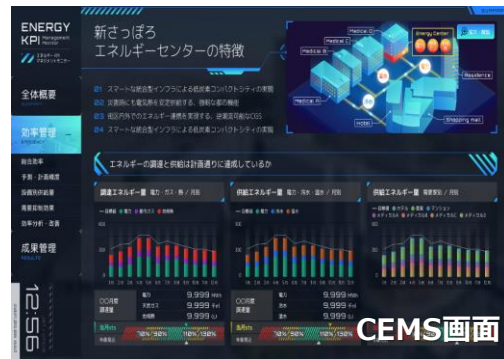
ENERGY KPI

新さっぽろ
エネルギーセンターの特徴

01 スマートな統合型インフラによる低炭素コンパクトシティの実現
02 災害時にも電気熱を安定供給する、強靭な都市機能
03 地区内外でのエネルギー連携を実現する、逆潮流可能なCGS
04 スマートな統合型インフラによる低炭素コンパクトシティの実現

Medical C
Medical B
Medical A
Energy Center
Residence
Hotel
Shopping mall

全体概要

効率管理

総合効率
予測・計画概要
設備效率概要
需要获取效率
効率分析・改善

成果管理

12:56

エネルギーの調達と供給は計画通りに達成しているか

調達エネルギー量 電力・ガス・熱 / 月別

供給エネルギー量 電力・冷水・温水 / 月別

供給エネルギー量 需要家別 / 月別

〇〇月度
調達量
電力 9,999 MWh
天然ガス 9,999 Nm³
灯油 9,999 kL

〇〇月度
供給量
電力 9,999 MWh
冷水 9,999 GJ
温水 9,999 GJ

当月計
計画達成率 78% 92% 110% 130%

当月計
計画達成率 78% 92% 110% 130%

CEMS画面